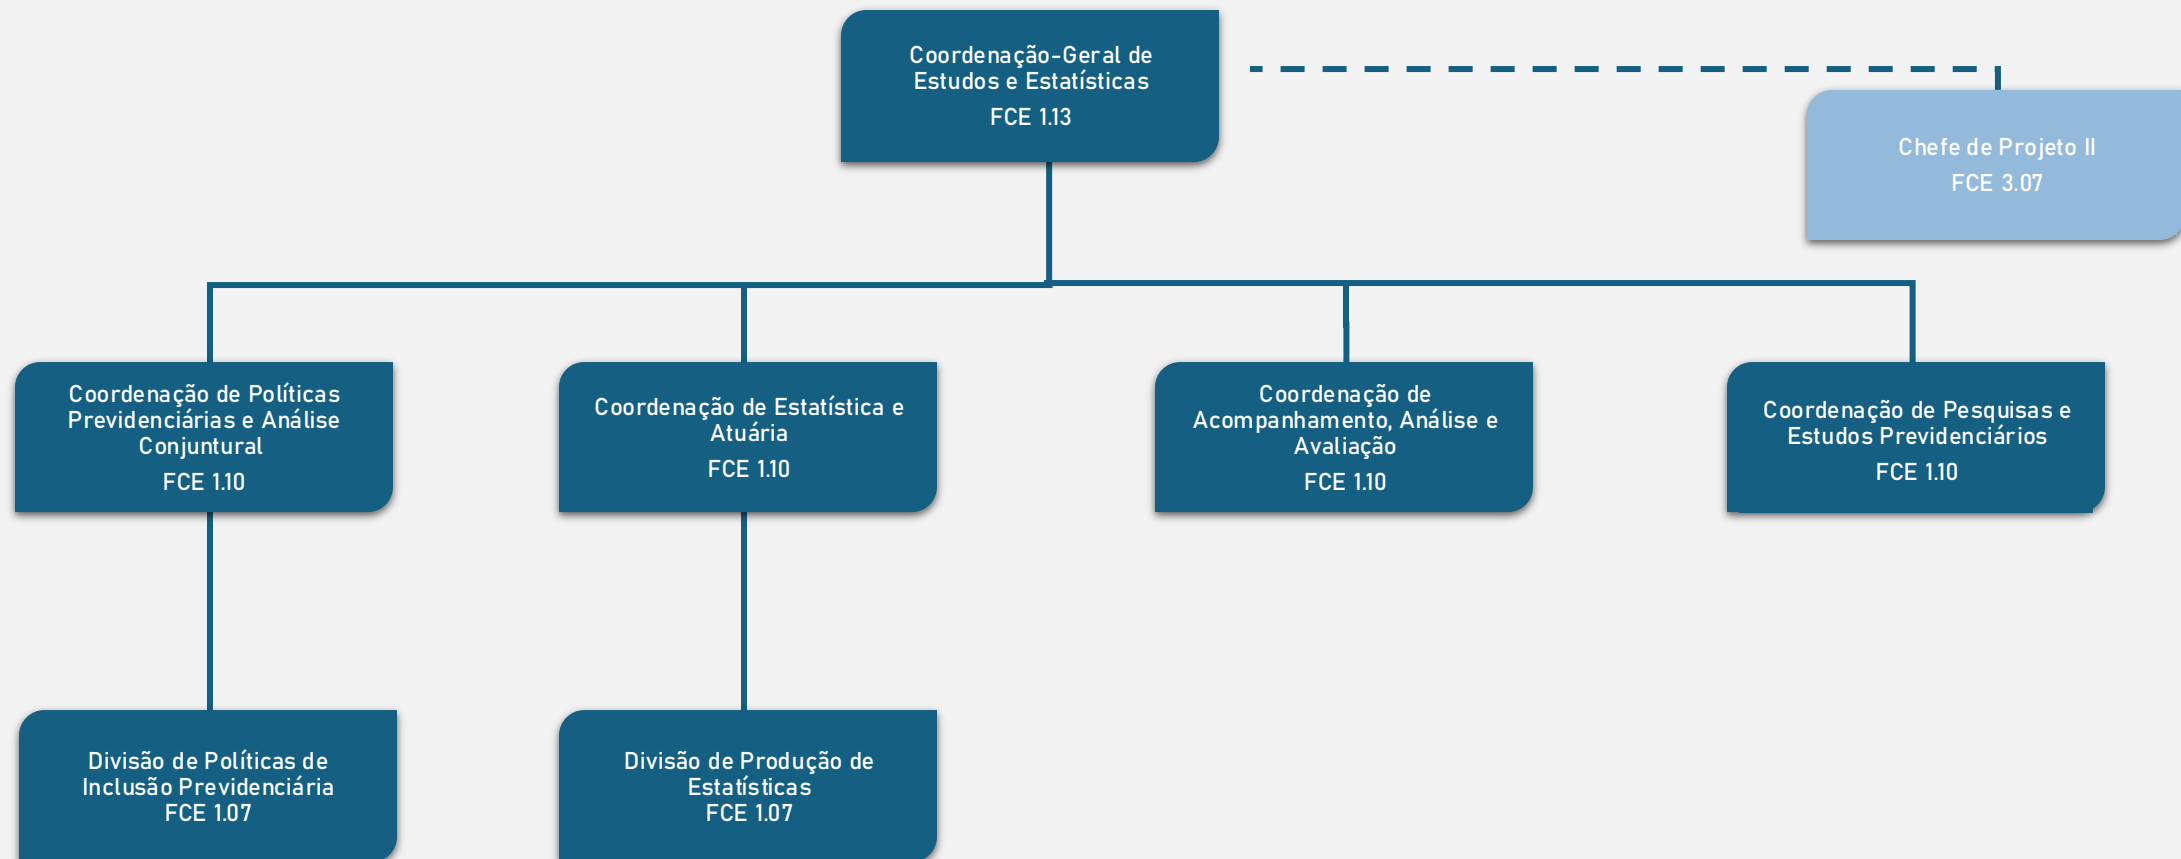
Coordenação-Geral de Estudos e Estatísticas
FCE 1.13

Chefe de Projeto II
FCE 3.07

Coordenação de Políticas Previdenciárias e Análise Conjuntural
FCE 1.10

Coordenação de Estatística e Atuária
FCE 1.10

Coordenação de Acompanhamento, Análise e Avaliação
FCE 1.10

Coordenação de Pesquisas e Estudos Previdenciários
FCE 1.10

Divisão de Políticas de Inclusão Previdenciária
FCE 1.07

Divisão de Produção de Estatísticas
FCE 1.07